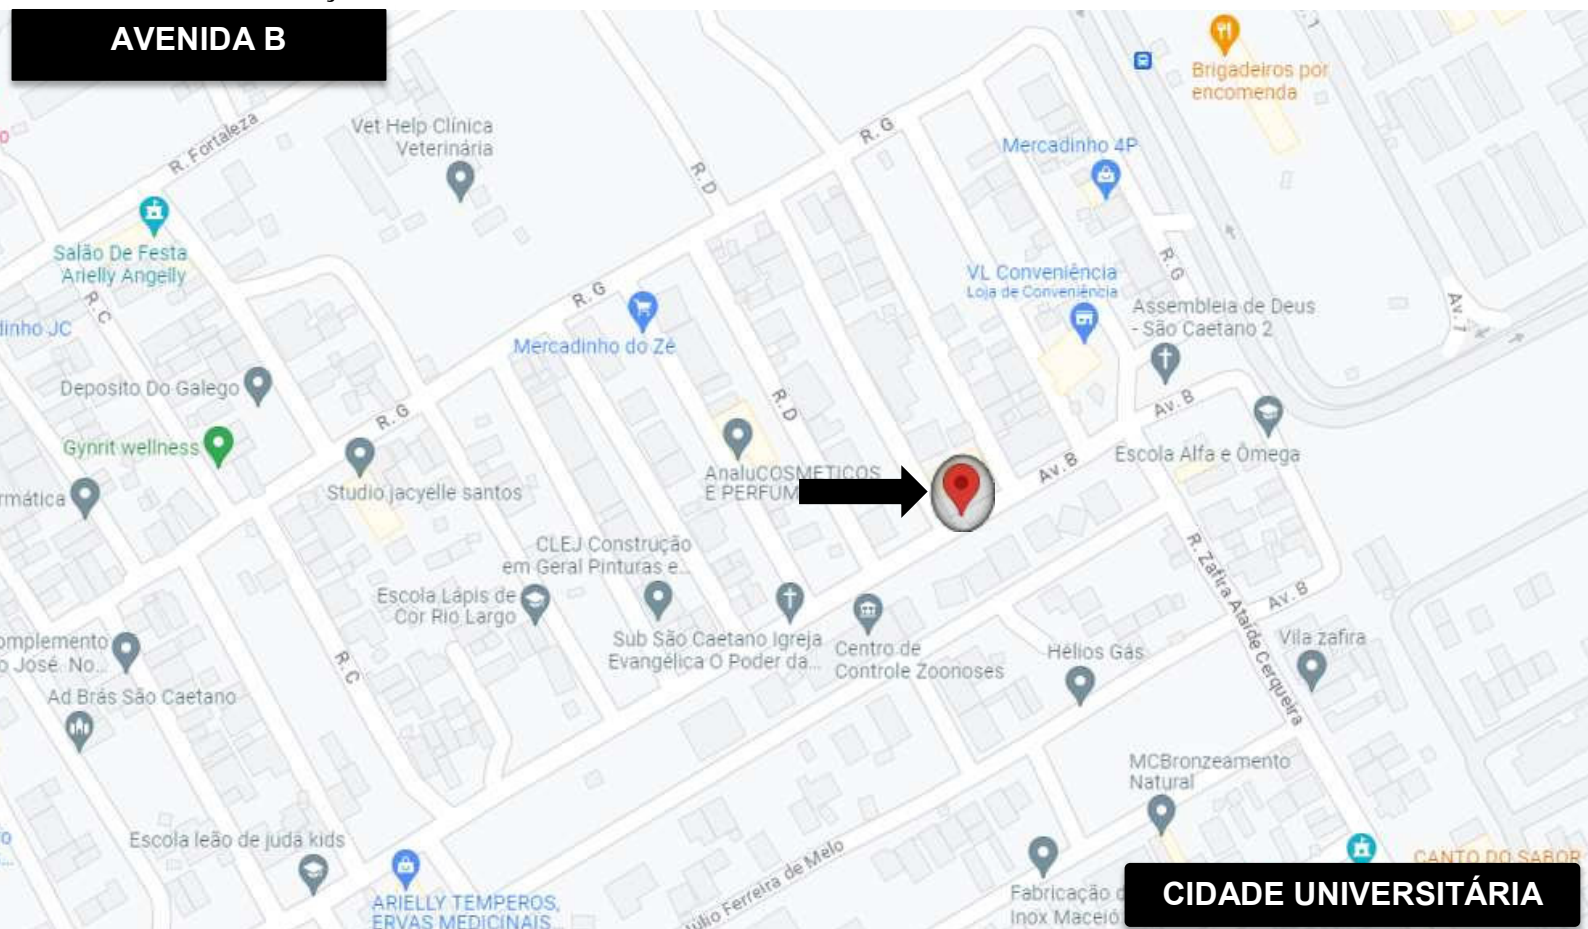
AVENIDA B

R. Fortaleza

Vet Help Clínica Veterinária

R. D

R. G

Brigadeiros por encomenda

Mercadinho 4P

Salão De Festa Arielly Angelly

R. C

inho JC

R. G

Mercadinho do Zé

VL Conveniência
Loja de Conveniência

R. G

Assembleia de Deus - São Caetano 2

Av. 7

Deposito Do Galego

Gynrit wellness

R. G

R. D

Av. B

rmática

Studio jacyelle santos

AnaluCOSMETICOS E PERFUM

Av. B

Escola Alfa e Ômega

CLEJ Construção em Geral Pinturas e...

Escola Lápis de Cor Rio Largo

R. Zafira Ataíde Cerqueira

Av. B

omplemento José. No...

R. C

Sub São Caetano Igreja Evangélica O Poder da...

Centro de Controle Zoonoses

Hélios Gás

Vila zafira

Ad Brás São Caetano

MCBronzeamento Natural

Escola leão de juda kids

ARIELLY TEMPEROS, ERVAS MEDICINAIS...

ulio Ferreira de Melo

Fabricação Inox Maceió

CANTO DO SABOR

CIDADE UNIVERSITÁRIA